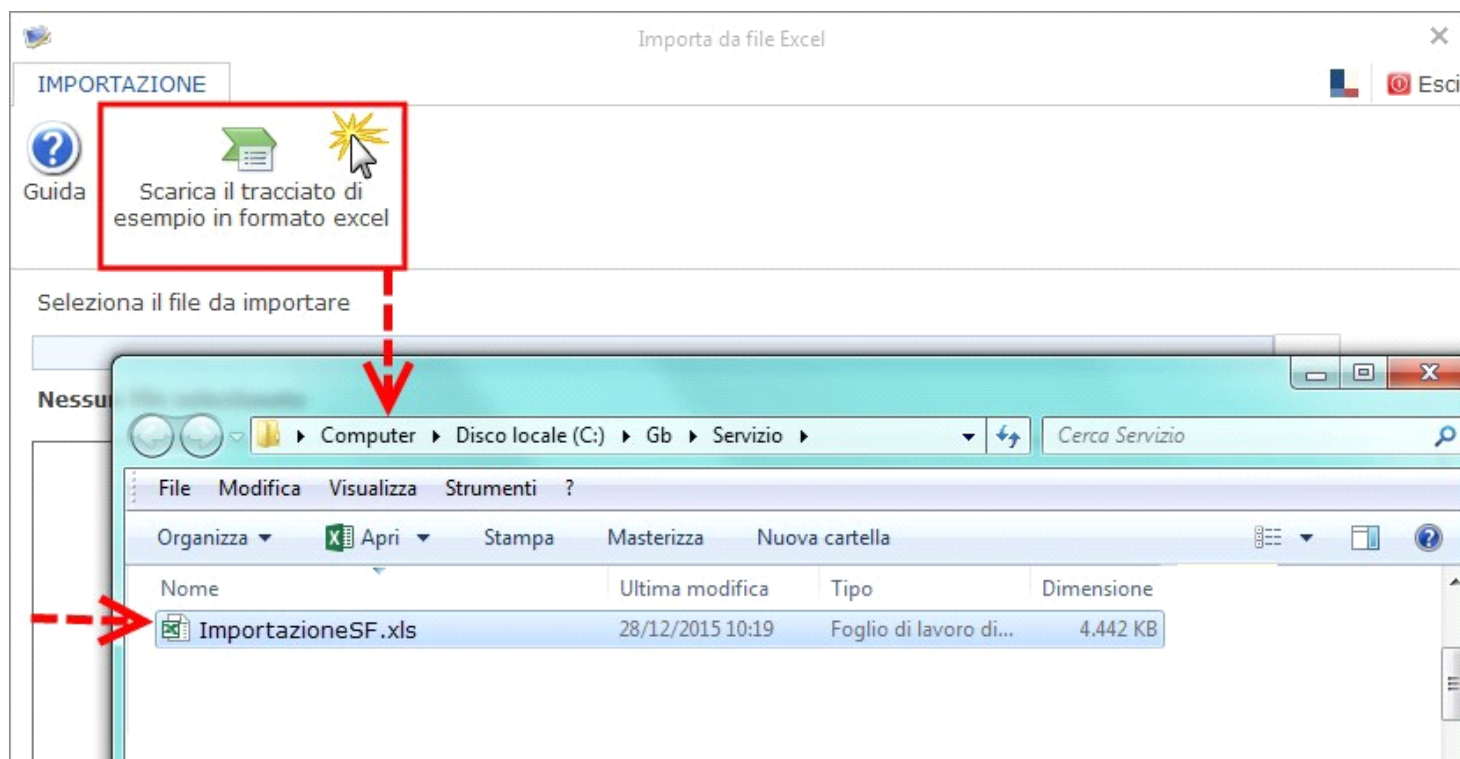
Importa da file Excel

IMPORTAZIONE

Esci

Guida

Scarica il tracciato di esempio in formato excel

Seleziona il file da importare

Nessu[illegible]

Computer ▸ Disco locale (C:) ▸ Gb ▸ Servizio ▸

Cerca Servizio

File Modifica Visualizza Strumenti ?

Organizza ▾ Apri ▾ Stampa Masterizza Nuova cartella

| Nome | Ultima modifica | Tipo | Dimensione |
|---|---|---|---|
| ImportazioneSF.xls | 28/12/2015 10:19 | Foglio di lavoro di... | 4.442 KB |